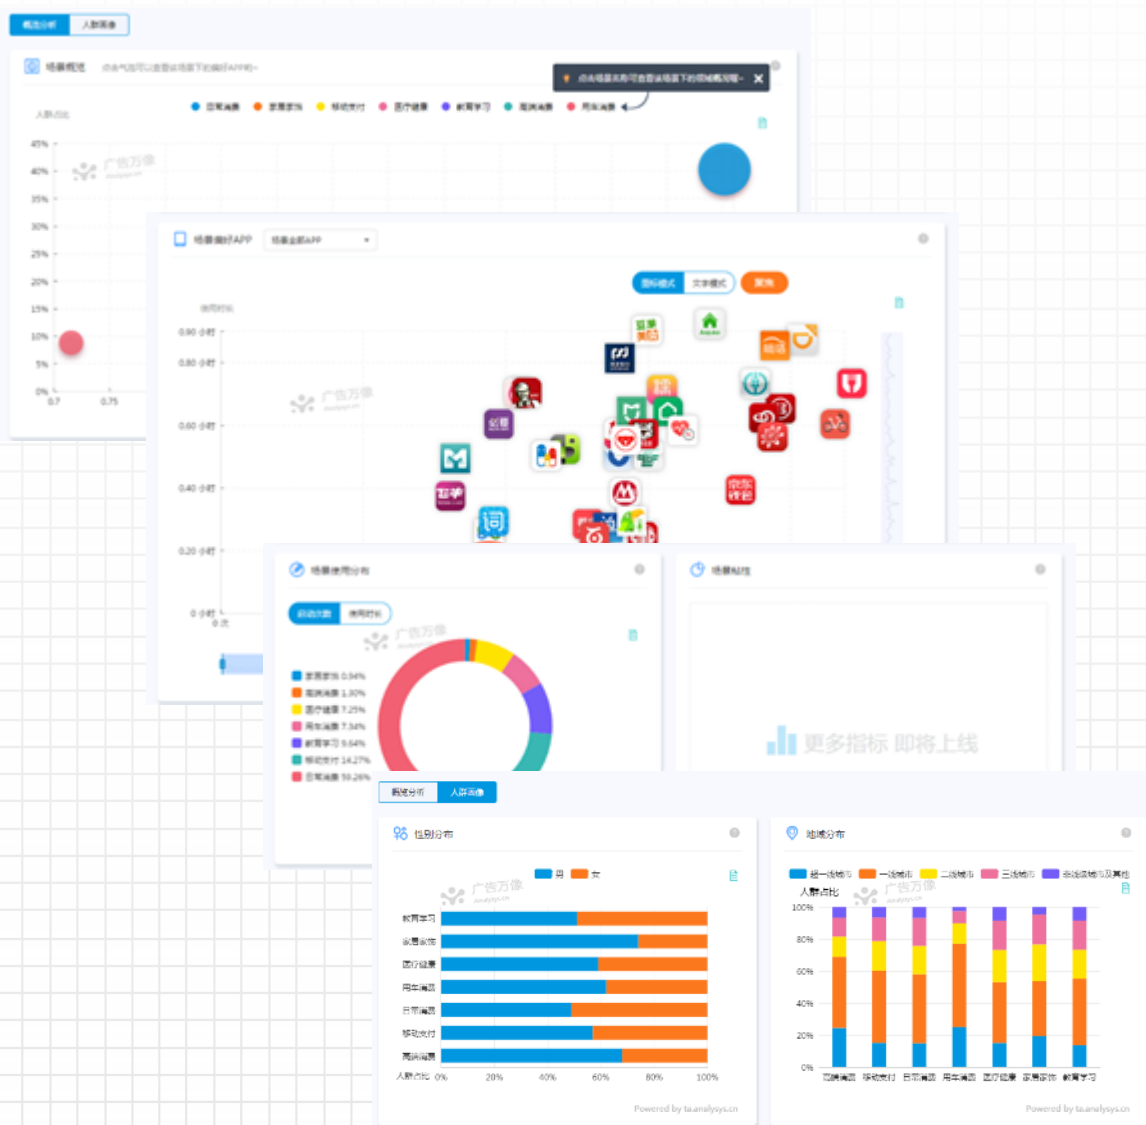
概况分析 人群画像

场景概览

日常消费 家居家饰 移动支付 医疗健康 教育学习 高端消费 用车消费

人群占比

45%
40%
35%
30%
25%
20%
15%
10%
5%
0%
0.7
0.75

广告万像

场景偏好APP 场景全部APP

图标模式 文字模式 筛选

使用时长

0.90 小时
0.80 小时
0.60 小时
0.40 小时
0.20 小时
0 小时
0 次

场景使用分布

启动次数 使用时长

家居家饰 0.94%
高端消费 1.80%
医疗健康 7.25%
用车消费 7.34%
教育学习 9.64%
移动支付 14.27%
日常消费 59.26%

场景粘性

更多指标 即将上线

概况分析 人群画像

性别分布

男 女

教育学习
家居家饰
医疗健康
用车消费
日常消费
移动支付
高端消费
人群占比 0% 20% 40% 60% 80% 100%

Powered by ta.analysys.cn

地域分布

超一线城市 一线城市 二线城市 三线城市 非线级城市及其他

人群占比

100%
80%
60%
40%
20%
0%
高端消费 移动支付 日常消费 用车消费 医疗健康 家居家饰 教育学习

Powered by ta.analysys.cn